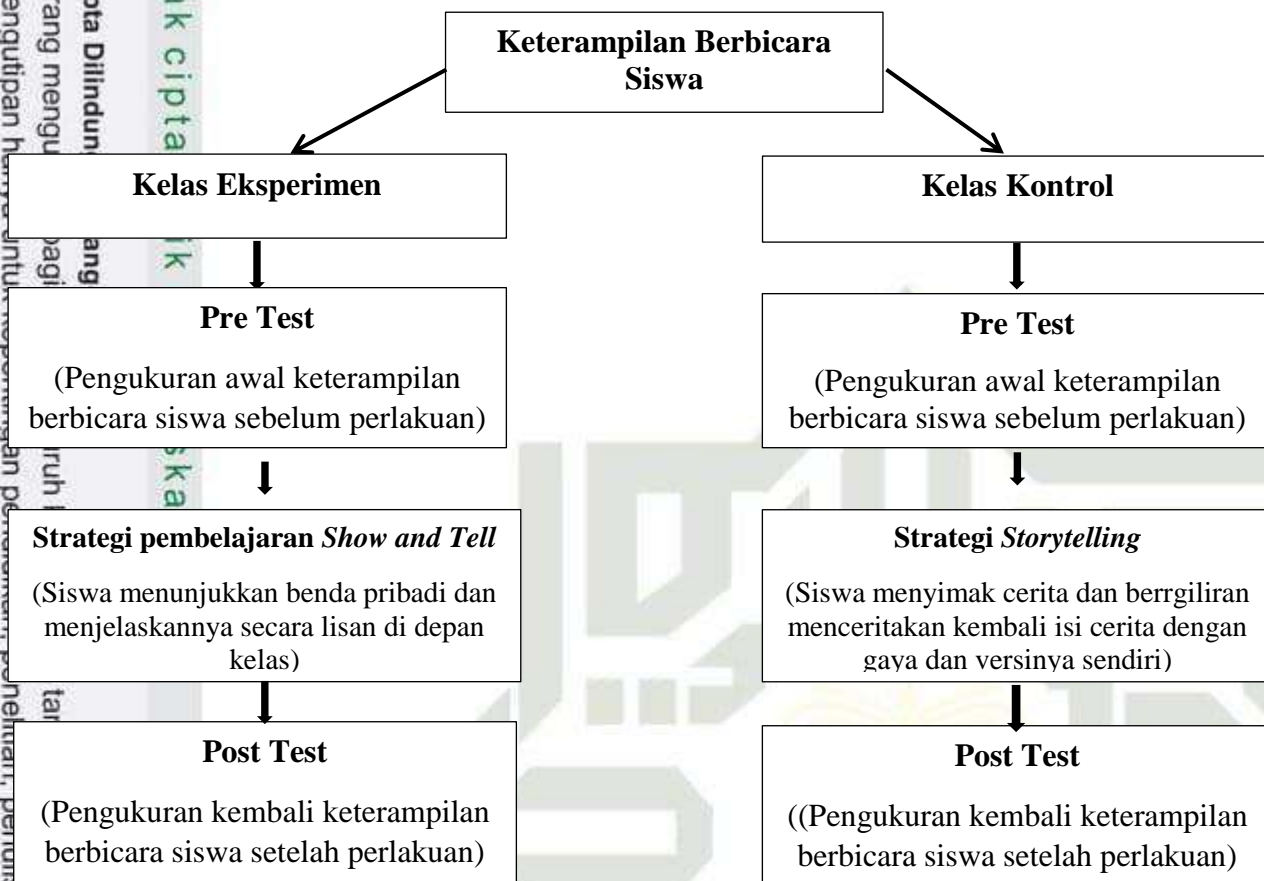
Keterampilan Berbicara Siswa

Kelas Eksperimen

Pre Test

(Pengukuran awal keterampilan berbicara siswa sebelum perlakuan)

Strategi pembelajaran *Show and Tell*

(Siswa menunjukkan benda pribadi dan menjelaskannya secara lisan di depan kelas)

Post Test

(Pengukuran kembali keterampilan berbicara siswa setelah perlakuan)

Kelas Kontrol

Pre Test

(Pengukuran awal keterampilan berbicara siswa sebelum perlakuan)

Strategi *Storytelling*

(Siswa menyimak cerita dan berrgiliran menceritakan kembali isi cerita dengan gaya dan versinya sendiri)

Post Test

((Pengukuran kembali keterampilan berbicara siswa setelah perlakuan)

k cipta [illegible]
ota Dilindun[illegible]
rang mengu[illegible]
engutipan h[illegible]